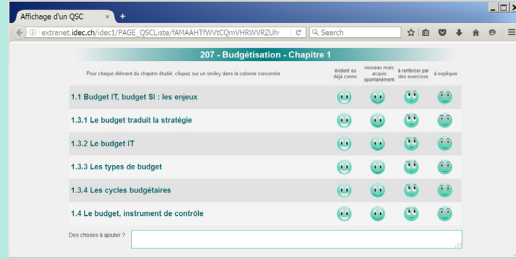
Affichage d'un QSC
extranet.idec.ch/idec1/PAGE_QSCListe/fAMAAHTfWVtCQmVHRWVRZUh
Search

207 - Budgétisation - Chapitre 1

Pour chaque élément du chapitre étudié, cliquez sur un smiley dans la colonne concernée

| | évident ou déjà connu | nouveau mais acquis spontanément | à renforcer par des exercices | à expliquer |
|---|---|---|---|---|
| 1.1 Budget IT, budget SI : les enjeux | | | | |
| 1.3.1 Le budget traduit la stratégie | | | | |
| 1.3.2 Le budget IT | | | | |
| 1.3.3 Les types de budget | | | | |
| 1.3.4 Les cycles budgétaires | | | | |
| 1.4 Le budget, instrument de contrôle | | | | |

Des choses à ajouter ?